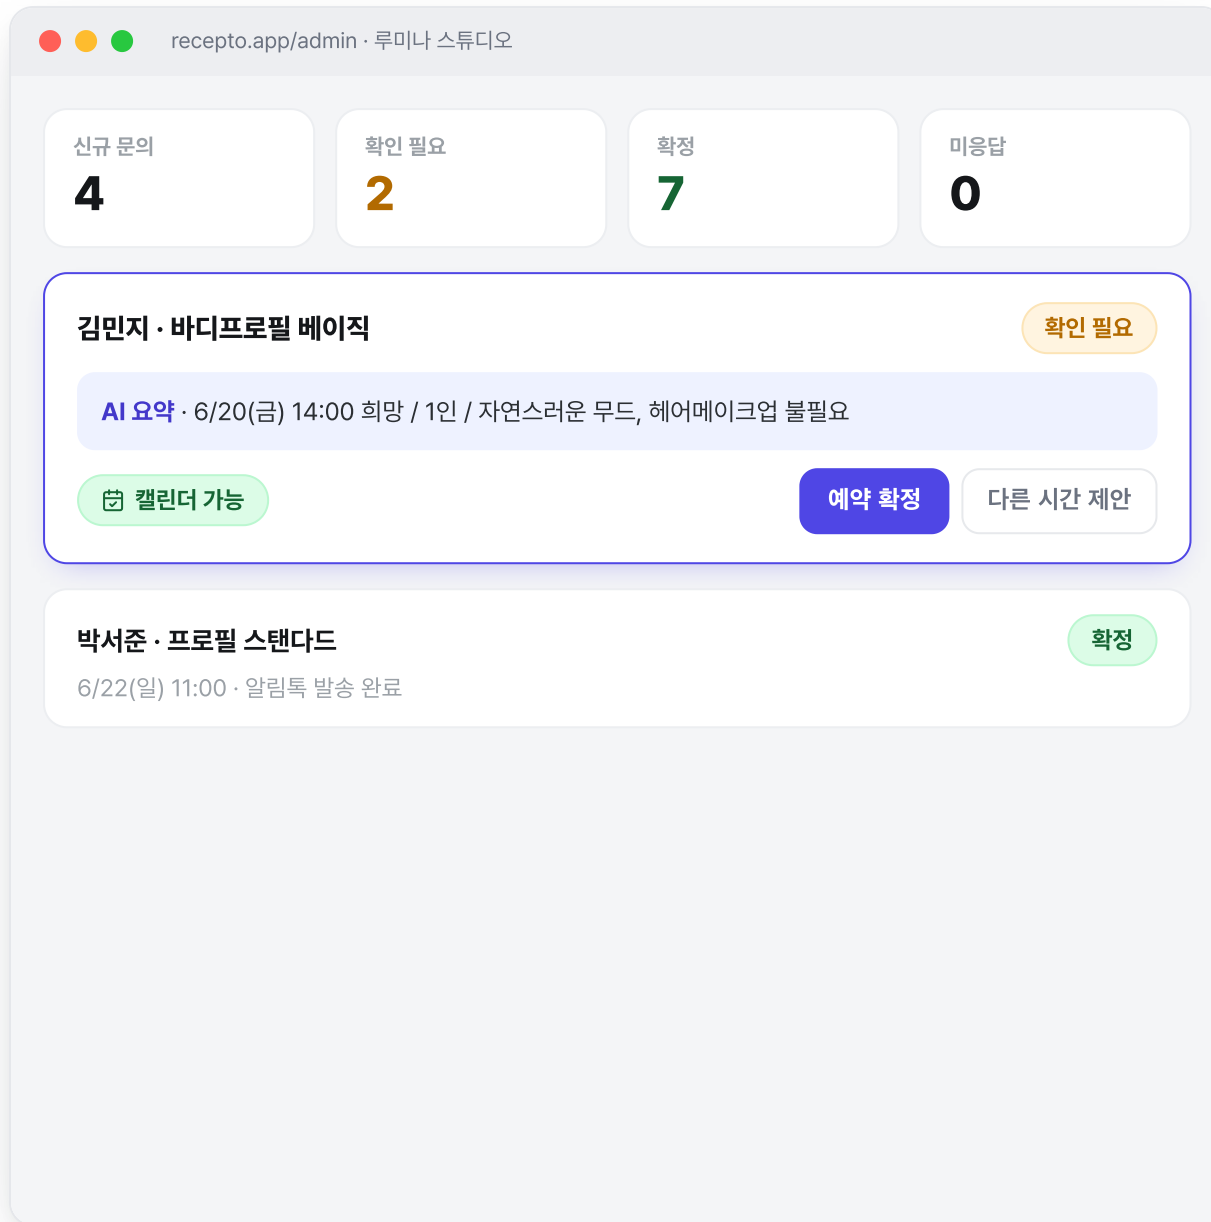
recepto.app/admin · 루미나 스튜디오

신규 문의
4

확인 필요
2

확정
7

미응답
0

김민지 · 바디프로필 베이직

확인 필요

AI 요약 · 6/20(금) 14:00 희망 / 1인 / 자연스러운 무드, 헤어메이크업 불필요

캘린더 가능

예약 확정

다른 시간 제안

박서준 · 프로필 스탠다드

확정

6/22(일) 11:00 · 알림톡 발송 완료